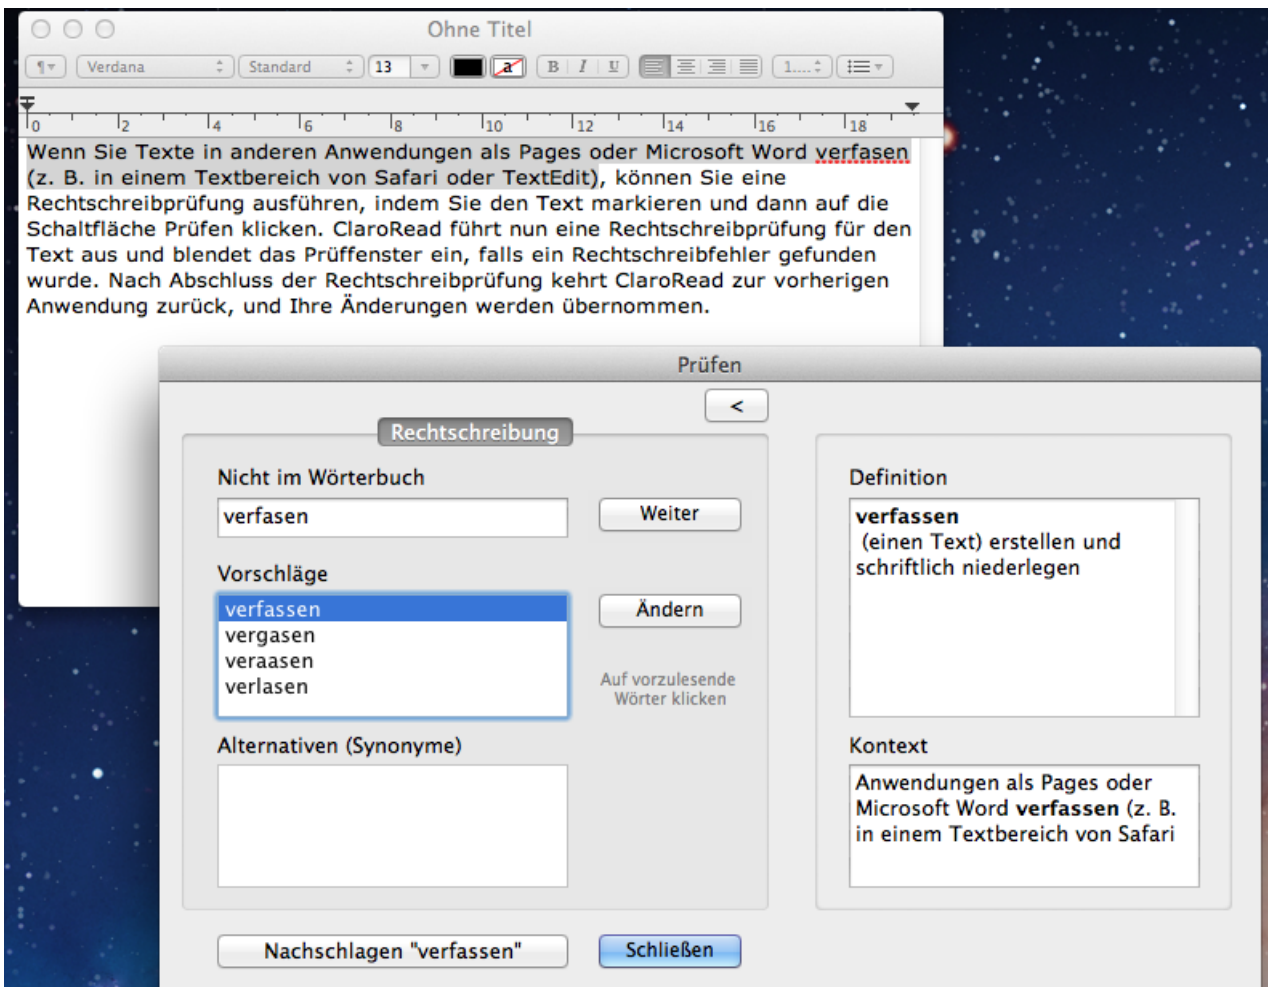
Ohne Titel

¶ Verdana Standard 13 B I U 1.... 

0 2 4 6 8 10 12 14 16 18

Wenn Sie Texte in anderen Anwendungen als Pages oder Microsoft Word verfasen (z. B. in einem Textbereich von Safari oder TextEdit), können Sie eine Rechtschreibprüfung ausführen, indem Sie den Text markieren und dann auf die Schaltfläche Prüfen klicken. ClaroRead führt nun eine Rechtschreibprüfung für den Text aus und blendet das Prüffenster ein, falls ein Rechtschreibfehler gefunden wurde. Nach Abschluss der Rechtschreibprüfung kehrt ClaroRead zur vorherigen Anwendung zurück, und Ihre Änderungen werden übernommen.

Prüfen

<

Rechtschreibung

Nicht im Wörterbuch

verfasen

Weiter

Vorschläge

verfassen
vergasen
veraasen
verlasen

Ändern

Auf vorzulesende Wörter klicken

Alternativen (Synonyme)

Definition

verfassen
(einen Text) erstellen und schriftlich niederlegen

Kontext

Anwendungen als Pages oder Microsoft Word verfassen (z. B. in einem Textbereich von Safari

Nachschlagen "verfassen"

Schließen